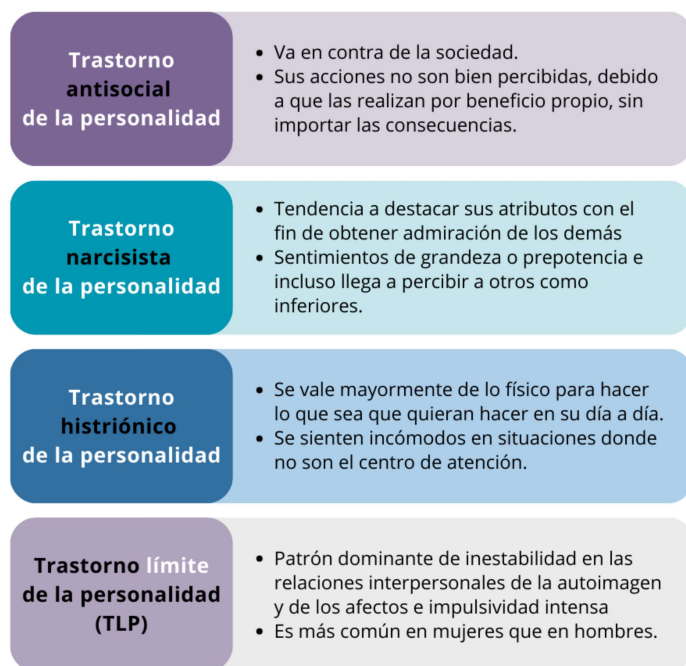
Trastorno antisocial de la personalidad

• Va en contra de la sociedad.
• Sus acciones no son bien percibidas, debido a que las realizan por beneficio propio, sin importar las consecuencias.

Trastorno narcisista de la personalidad

• Tendencia a destacar sus atributos con el fin de obtener admiración de los demás
• Sentimientos de grandeza o prepotencia e incluso llega a percibir a otros como inferiores.

Trastorno histriónico de la personalidad

• Se vale mayormente de lo físico para hacer lo que sea que quieran hacer en su día a día.
• Se sienten incómodos en situaciones donde no son el centro de atención.

Trastorno límite de la personalidad (TLP)

• Patrón dominante de inestabilidad en las relaciones interpersonales de la autoimagen y de los afectos e impulsividad intensa
• Es más común en mujeres que en hombres.